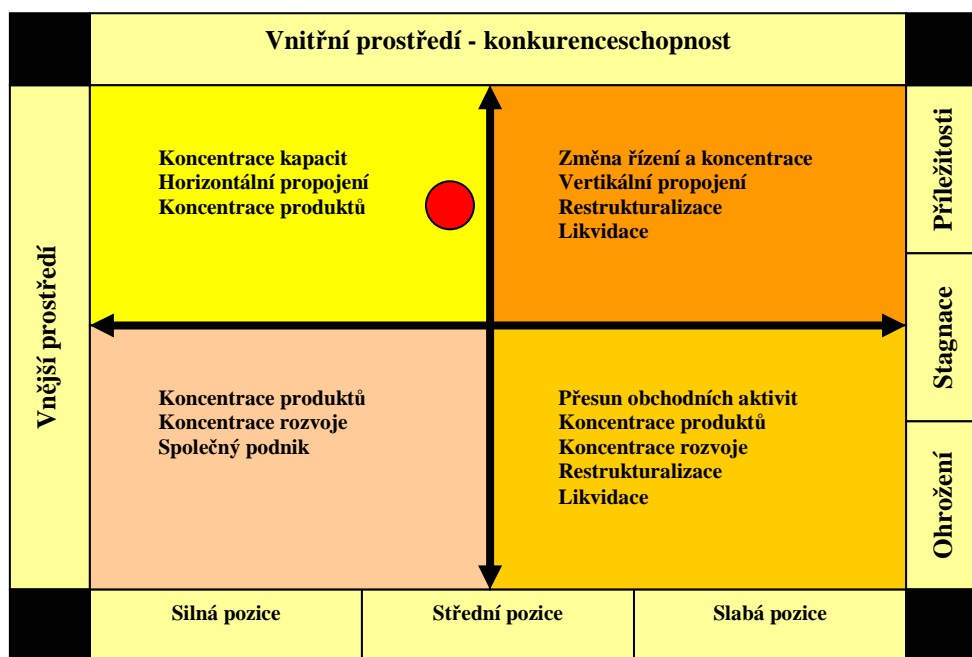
Vnitřní prostředí - konkurenceschopnost

Vnější prostředí

Koncentrace kapacit
Horizontální propojení
Koncentrace produktů

Změna řízení a koncentrace
Vertikální propojení
Restrukturalizace
Likvidace

Příležitosti

Stagnace

Ohrožení

Koncentrace produktů
Koncentrace rozvoje
Společný podnik

Přesun obchodních aktivit
Koncentrace produktů
Koncentrace rozvoje
Restrukturalizace
Likvidace

| Silná pozice | Střední pozice | Slabá pozice |
|---|---|---|